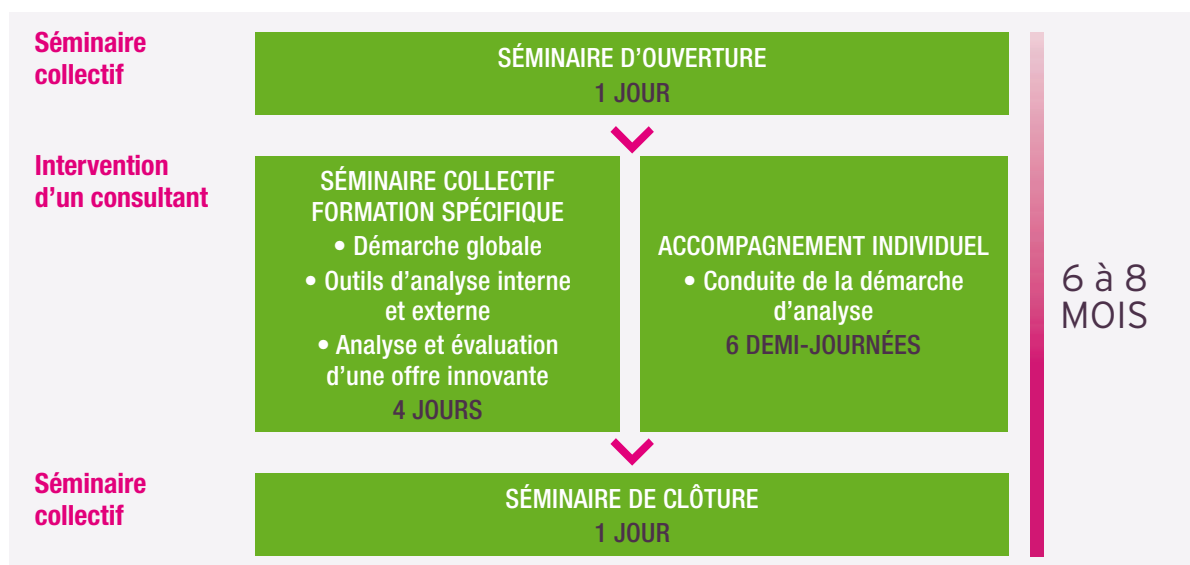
Séminaire collectif

SÉMINAIRE D'OUVERTURE
1 JOUR

Intervention d'un consultant

SÉMINAIRE COLLECTIF FORMATION SPÉCIFIQUE
• Démarche globale
• Outils d'analyse interne et externe
• Analyse et évaluation d'une offre innovante
4 JOURS

ACCOMPAGNEMENT INDIVIDUEL
• Conduite de la démarche d'analyse
6 DEMI-JOURNÉES

Séminaire collectif

SÉMINAIRE DE CLÔTURE
1 JOUR

6 à 8 MOIS